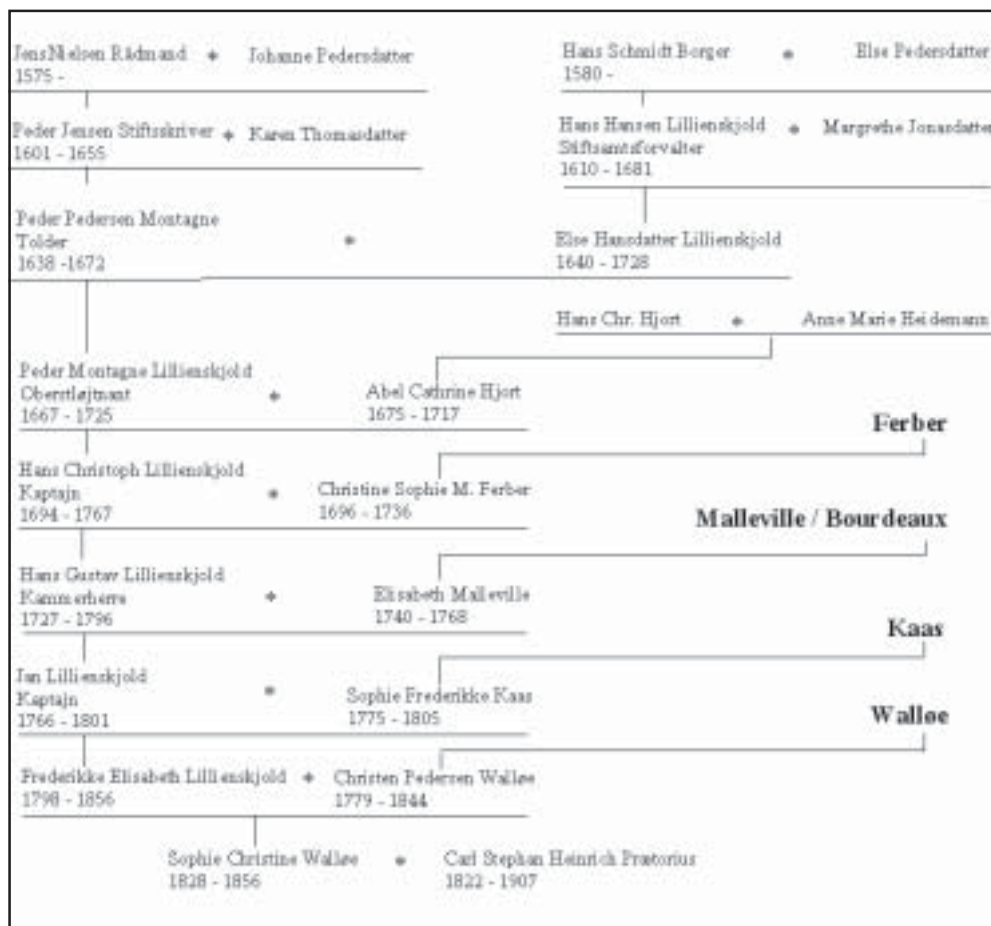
JensNielsen Rådmand + Johanne Pedersdatter
1575 -

Hans Schmidt Borger + Else Pedersdatter
1580 -

Peder Jensen Stiftsskriver + Karen Thomasdatter
1601 - 1655

Hans Hansen Lillienskjold + Margrethe Jonasdatter
Stiftsamtsforvalter
1610 - 1681

Peder Pedersen Montagne
Tolder
1638 -1672

+

Else Hansdatter Lillienskjold
1640 - 1728

Hans Chr. Hjort + Anne Marie Heidemann

Peder Montagne Lillienskjold
Oberstløjtnant
1667 - 1725

+

Abel Cathrine Hjort
1675 - 1717

Ferber

Hans Christoph Lillienskjold
Kaptajn
1694 - 1767

+

Christine Sophie M. Ferber
1696 - 1736

Malleville / Bourdeaux

Hans Gustav Lillienskjold
Kammerherre
1727 - 1796

+

Elisabeth Malleville
1740 - 1768

Kaas

Jan Lillienskjold
Kaptajn
1766 - 1801

+

Sophie Frederikke Kaas
1775 - 1805

Walløe

Frederikke Elisabeth Lillienskjold + Christen Pedersen Walløe
1798 - 1856 1779 - 1844

Sophie Christine Walløe + Carl Stephan Heinrich Prætorius
1828 - 1856 1822 - 1907